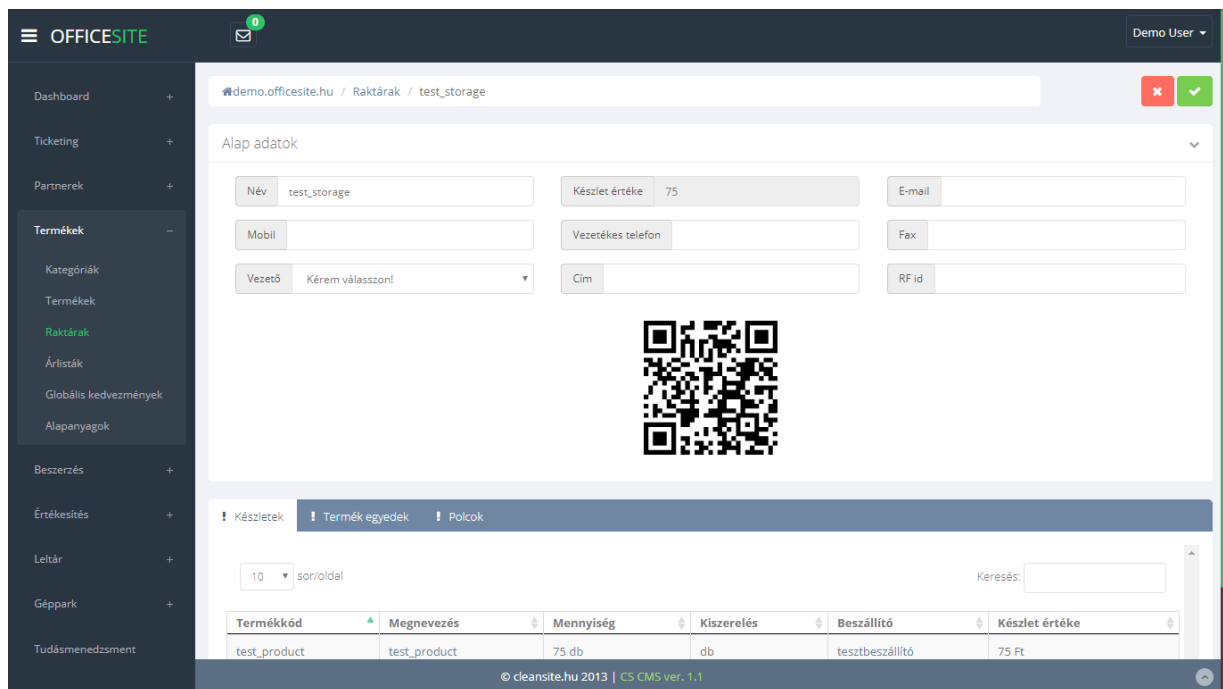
OFFICESITE

0

Demo User

Dashboard +

Ticketing +

Partnerek +

Termékek −

Kategóriák

Termékek

Raktárak

Árlisták

Globális kedvezmények

Alapanyagok

Beszerzés +

Értékesítés +

Leltár +

Géppark +

Tudásmenedzsment

demo.officesite.hu / Raktárak / test_storage

Alap adatok

Név test_storage

Készlet értéke 75

E-mail

Mobil

Vezetékes telefon

Fax

Vezető Kérem válasszon!

Cím

RF id

! Készletek

! Termék egyedek

! Polcok

10 sor/oldal

Keresés:

| Termékkód | Megnevezés | Mennyiség | Kiszerelés | Beszállító | Készlet értéke |
|---|---|---|---|---|---|
| test_product | test_product | 75 db | db | tesztbeszállító | 75 Ft |

© cleansite.hu 2013 | CS CMS ver. 1.1